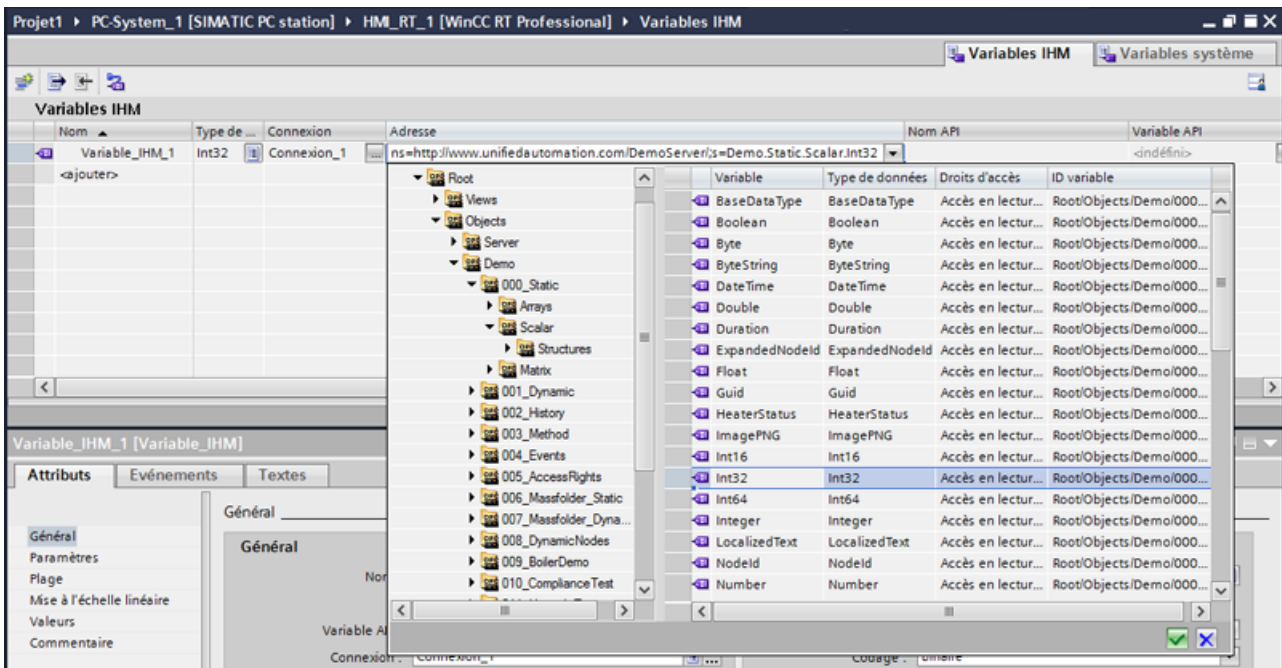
Projet1 ▸ PC-System_1 [SIMATIC PC station] ▸ HMI_RT_1 [WinCC RT Professional] ▸ Variables IHM

Variables IHM | Variables système

Variables IHM

| Nom | Type de ... | Connexion | Adresse | Nom API | Variable API |
|---|---|---|---|---|---|
| Variable_IHM_1 | Int32 | Connexion_1 | ns=http://www.unifiedautomation.com/DemoServer/;s=Demo.Static.Scalar.Int32 | | <indéfini> |
| <ajouter> | | | | | |

Root
Views
Objects
Server
Demo
000_Static
Arrays
Scalar
Structures
Matrix
001_Dynamic
002_History
003_Method
004_Events
005_AccessRights
006_Massfolder_Static
007_Massfolder_Dyna...
008_DynamicNodes
009_BoilerDemo
010_ComplianceTest

| Variable | Type de données | Droits d'accès | ID variable |
|---|---|---|---|
| BaseDataType | BaseDataType | Accès en lectur... | Root/Objects/Demo/000... |
| Boolean | Boolean | Accès en lectur... | Root/Objects/Demo/000... |
| Byte | Byte | Accès en lectur... | Root/Objects/Demo/000... |
| ByteString | ByteString | Accès en lectur... | Root/Objects/Demo/000... |
| DateTime | DateTime | Accès en lectur... | Root/Objects/Demo/000... |
| Double | Double | Accès en lectur... | Root/Objects/Demo/000... |
| Duration | Duration | Accès en lectur... | Root/Objects/Demo/000... |
| ExpandedNodeId | ExpandedNodeId | Accès en lectur... | Root/Objects/Demo/000... |
| Float | Float | Accès en lectur... | Root/Objects/Demo/000... |
| Guid | Guid | Accès en lectur... | Root/Objects/Demo/000... |
| HeaterStatus | HeaterStatus | Accès en lectur... | Root/Objects/Demo/000... |
| ImagePNG | ImagePNG | Accès en lectur... | Root/Objects/Demo/000... |
| Int16 | Int16 | Accès en lectur... | Root/Objects/Demo/000... |
| Int32 | Int32 | Accès en lectur... | Root/Objects/Demo/000... |
| Int64 | Int64 | Accès en lectur... | Root/Objects/Demo/000... |
| Integer | Integer | Accès en lectur... | Root/Objects/Demo/000... |
| LocalizedText | LocalizedText | Accès en lectur... | Root/Objects/Demo/000... |
| NodeId | NodeId | Accès en lectur... | Root/Objects/Demo/000... |
| Number | Number | Accès en lectur... | Root/Objects/Demo/000... |

Variable_IHM_1 [Variable_IHM]

Attributs | Evénements | Textes

Général
Paramètres
Plage
Mise à l'échelle linéaire
Valeurs
Commentaire

Général
Général
Nor
Variable A
Connexion : Connexion_1
Codage : Binaire